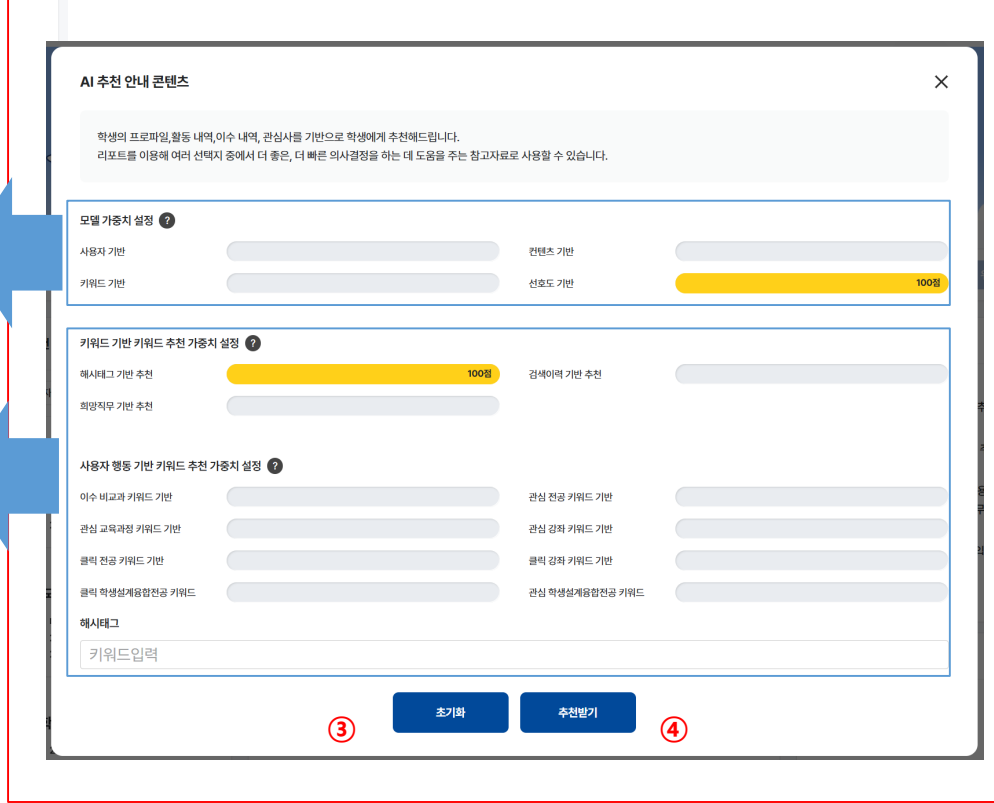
AI 추천 안내 콘텐츠

×

학생의 프로파일,활동 내역,이수 내역, 관심사를 기반으로 학생에게 추천해드립니다.
리포트를 이용해 여러 선택지 중에서 더 좋은, 더 빠른 의사결정을 하는 데 도움을 주는 참고자료로 사용할 수 있습니다.

모델 가중치 설정 ?

사용자 기반

컨텐츠 기반

키워드 기반

선호도 기반 100점

키워드 기반 키워드 추천 가중치 설정 ?

해시태그 기반 추천 100점

검색이력 기반 추천

희망직무 기반 추천

사용자 행동 기반 키워드 추천 가중치 설정 ?

이수 비교과 키워드 기반

관심 전공 키워드 기반

관심 교육과정 키워드 기반

관심 강좌 키워드 기반

클릭 전공 키워드 기반

클릭 강좌 키워드 기반

클릭 학생설계융합전공 키워드

관심 학생설계융합전공 키워드

해시태그

키워드입력

초기화

추천받기

③

④